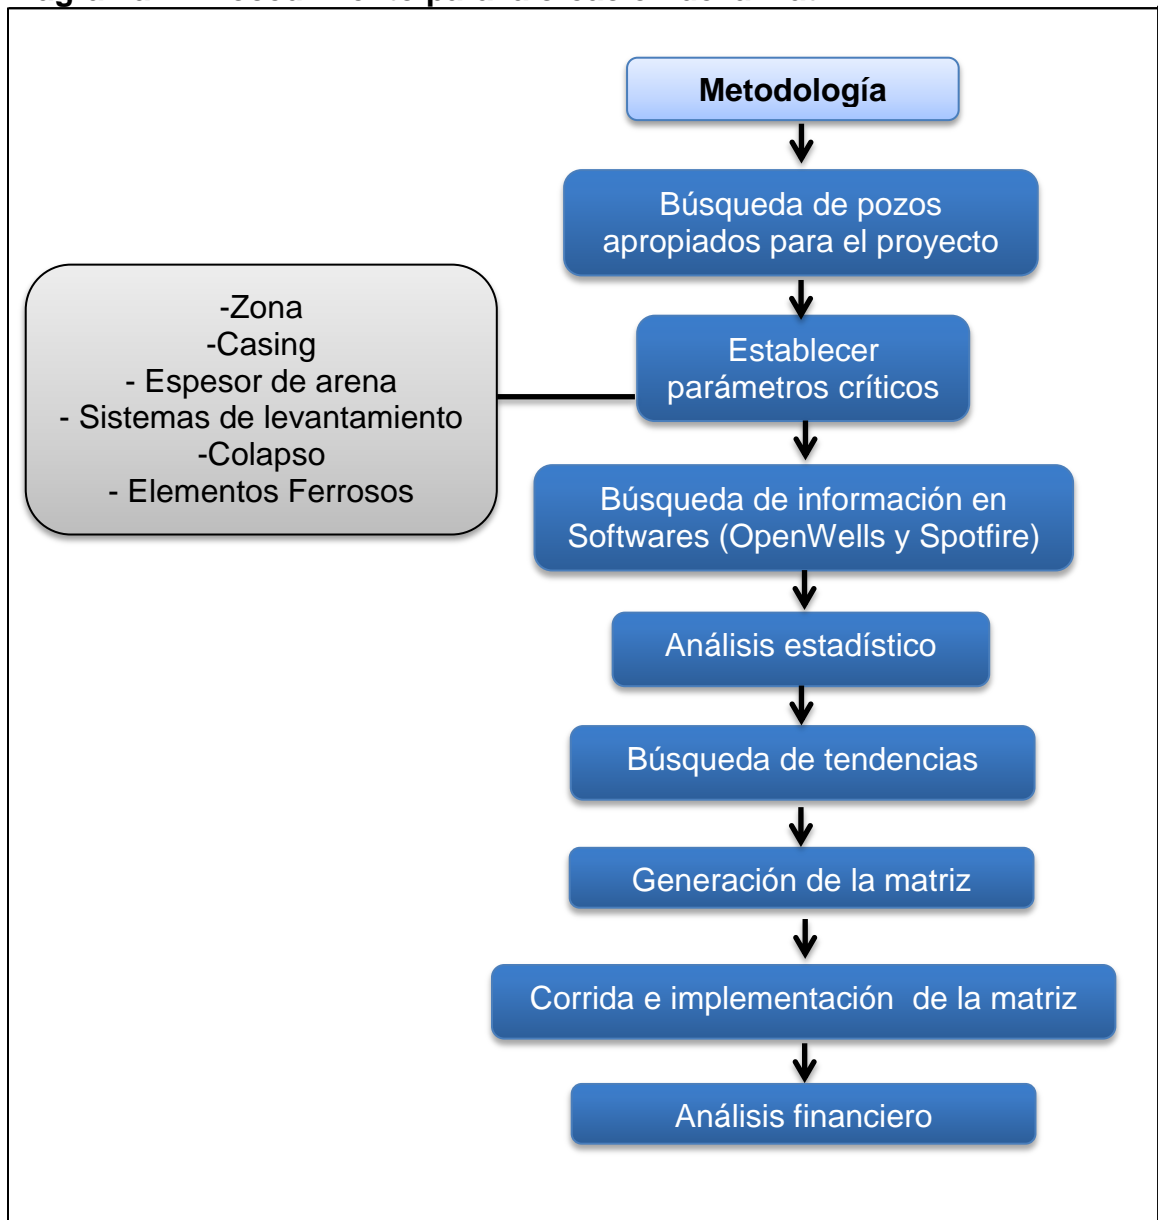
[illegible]

Metodología

Búsqueda de pozos apropiados para el proyecto

Establecer parámetros críticos

-Zona
-Casing
- Espesor de arena
- Sistemas de levantamiento
-Colapso
- Elementos Ferrosos

Búsqueda de información en Softwares (OpenWells y Spotfire)

Análisis estadístico

Búsqueda de tendencias

Generación de la matriz

Corrida e implementación de la matriz

Análisis financiero